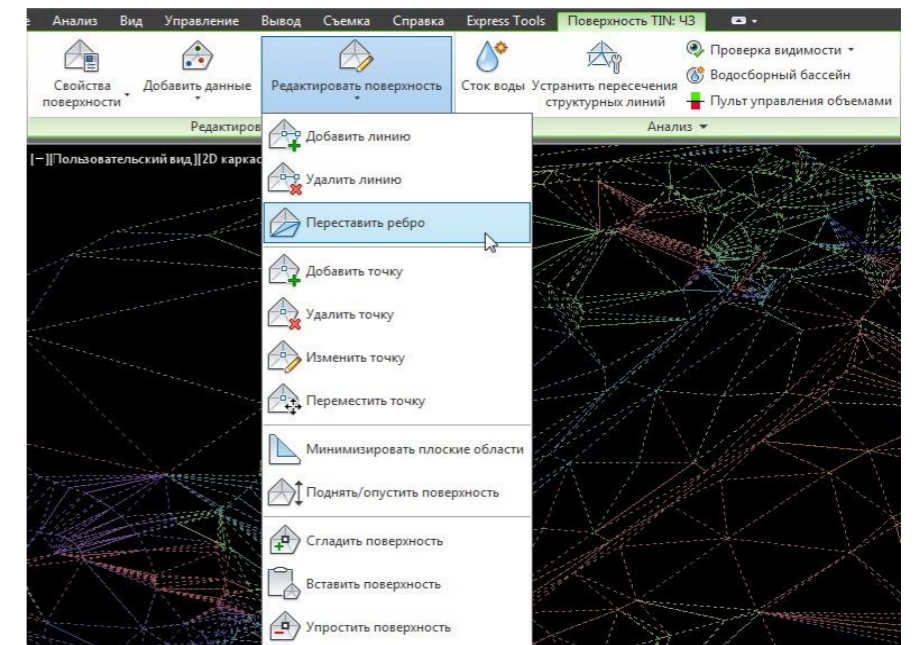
е Анализ Вид Управление Вывод Съемка Справка Express Tools Поверхность TIN: Ч3

Свойства поверхности
Добавить данные
Редактировать поверхность
Сток воды
Устранить пересечения структурных линий
Проверка видимости
Водосборный бассейн
Пульт управления объемами
Редактиров
Анализ

[−][Пользовательский вид][2D каркас

Добавить линию
Удалить линию
Переставить ребро
Добавить точку
Удалить точку
Изменить точку
Переместить точку
Минимизировать плоские области
Поднять/опустить поверхность
Сгладить поверхность
Вставить поверхность
Упростить поверхность